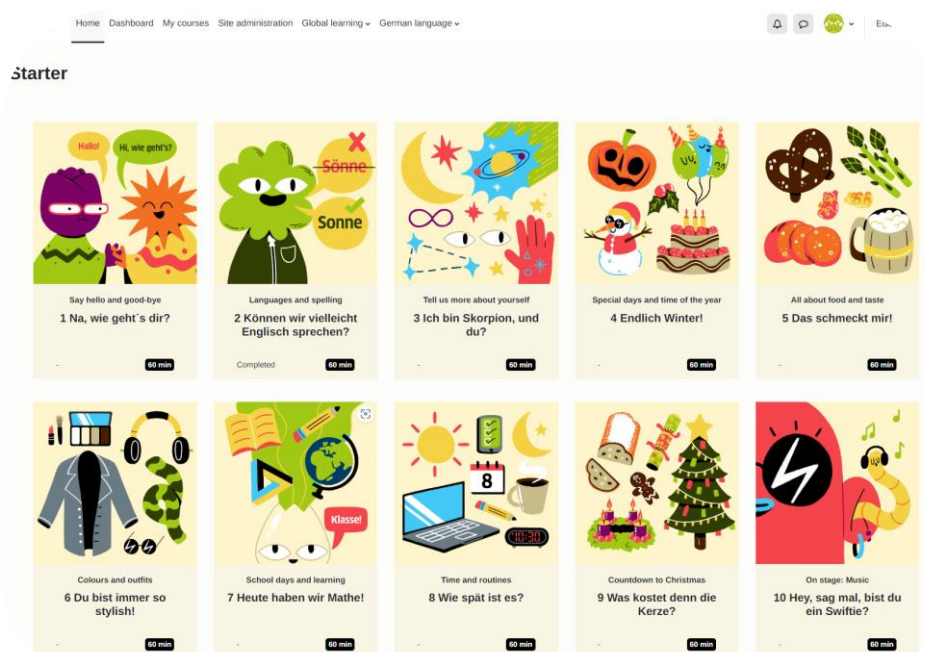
Home Dashboard My courses Site administration Global learning German language

Ed

Starter

Hallo!

Hi, wie geht's?

Say hello and good-bye

1 Na, wie geht´s dir?

-

60 min

Sönne

Sonne

Languages and spelling

2 Können wir vielleicht Englisch sprechen?

Completed

60 min

Tell us more about yourself

3 Ich bin Skorpion, und du?

-

60 min

Special days and time of the year

4 Endlich Winter!

-

60 min

All about food and taste

5 Das schmeckt mir!

-

60 min

Colours and outfits

6 Du bist immer so stylish!

-

60 min

Klasse!

School days and learning

7 Heute haben wir Mathe!

-

60 min

8

10:30

Time and routines

8 Wie spät ist es?

-

60 min

Countdown to Christmas

9 Was kostet denn die Kerze?

-

60 min

On stage: Music

10 Hey, sag mal, bist du ein Swiftie?

-

60 min